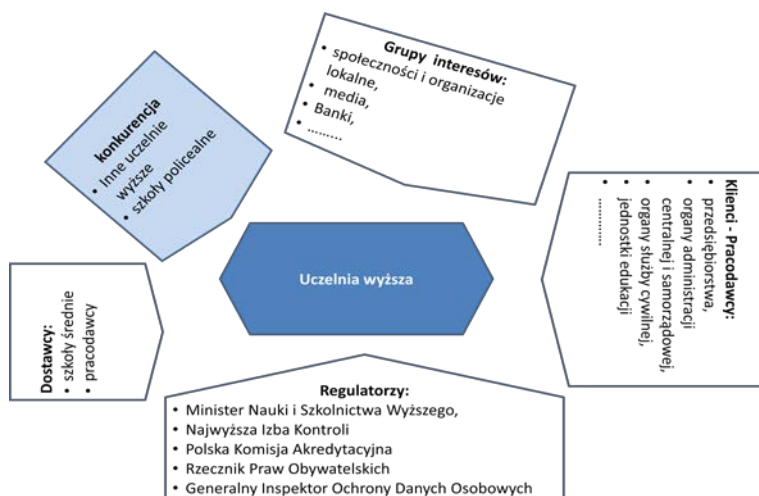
Grupy interesów:
• społeczności i organizacje lokalne,
• media,
• Banki,
• ………

konkurencja
• Inne uczelnie wyższe
• szkoły policealne

Klienci - Pracodawcy:
• przedsiębiorstwa,
• organy administracji centralnej i samorządowej,
• organy służby cywilnej,
• jednostki edukacji
• ………

Uczelnia wyższa

Dostawcy:
• szkoły średnie
• pracodawcy

Regulatorzy:
• Minister Nauki i Szkolnictwa Wyższego,
• Najwyższa Izba Kontroli
• Polska Komisja Akredytacyjna
• Rzecznik Praw Obywatelskich
• Generalny Inspektor Ochrony Danych Osobowych